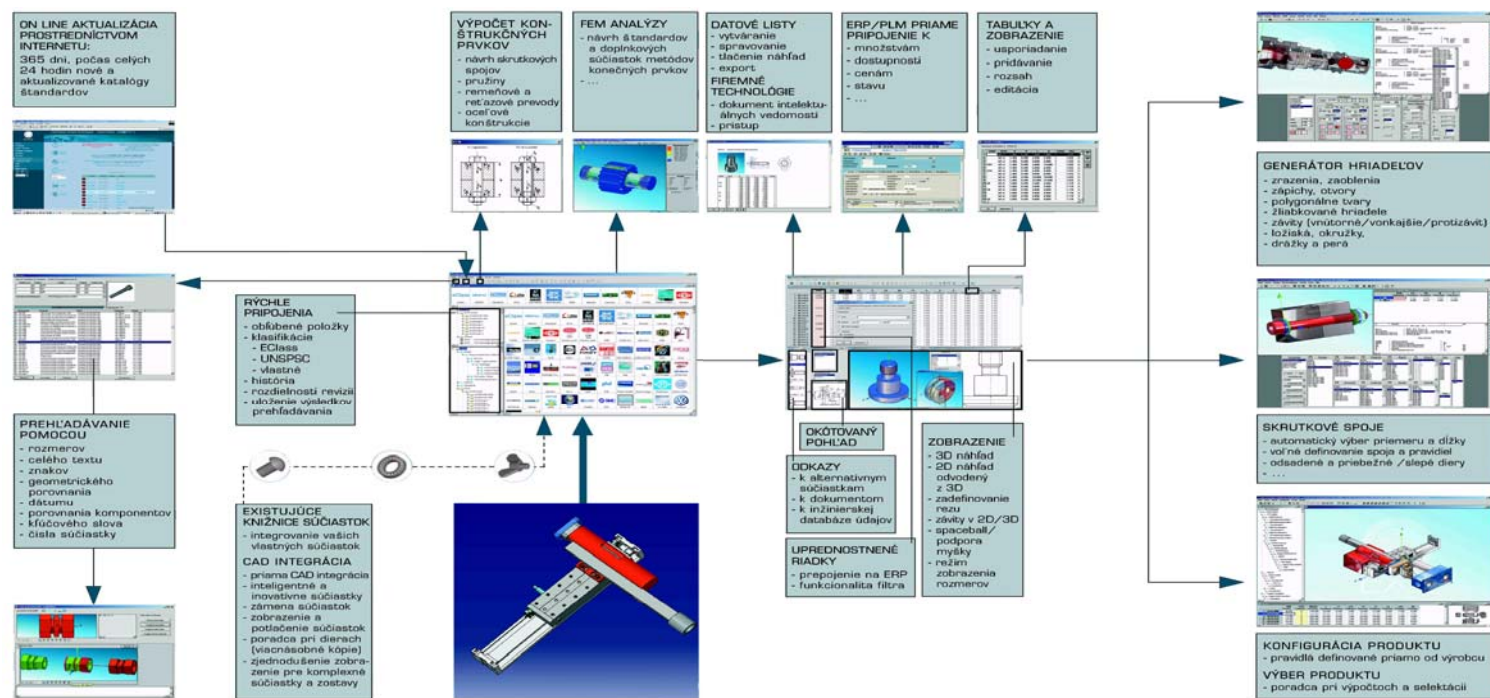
ON LINE AKTUALIZÁCIA PROSTREDNÍCTVOM INTERNETU:
365 dní, počas celých 24 hodín nové a aktualizované katalógy štandardov

VÝPOČET KONŠTRUKČNÝCH PRVKOV
- návrh skrutkových spojov
- pružiny
- remeňové a reťazové prevody
- oceľové konštrukcie

FEM ANALÝZY
- návrh štandardov a doplnkových súčiastok metódou konečných prvkov
- ...

DATOVÉ LISTY
- vytváranie
- spravovanie
- tlačenie náhľad
- export
FIREMNÉ TECHNOLÓGIE
- dokument intelektuálnych vedomostí
- prístup

ERP/PLM PRIAME PRIPOJENIE K
- množstvám
- dostupnosti
- cenám
- stavu
- ...

TABUĽKY A ZOBRAZENIE
- usporiadanie
- pridávanie
- rozsah
- editácia

GENERÁTOR HRIADEĽOV
- zrazenia, zaoblenia
- zápichy, otvory
- polygonálne tvary
- žliabkované hriadele
- závity (vnútorné/vonkajšie/protizávit)
- ložiská, okružky,
- drážky a perá

RÝCHLE PRIPOJENIA
- obľúbené položky
- klasifikácie
- EClass
- UNSPSC
- vlastné
- história
- rozdielnosti revízií
- uloženie výsledkov prehľadávania

PREHĽADÁVANIE POMOCOU
- rozmerov
- celého textu
- znakov
- geometrického porovnania
- dátumu
- porovnania komponentov
- kľúčového slova
- čísla súčiastky

SKRUTKOVÉ SPOJE
- automatický výber priemeru a dĺžky
- voľné definovanie spoja a pravidiel
- odsadené a priebežné /slepé diery
- ...

OKÓTOVANÝ POHĽAD

ODKAZY
- k alternatívnym súčiastkam
- k dokumentom
- k inžinierskej databáze údajov

ZOBRAZENIE
- 3D náhľad
- 2D náhľad odvodený z 3D
- zadefinovanie rezu
- závity v 2D/3D
- spaceball/ podpora myšky
- režim zobrazenia rozmerov

EXISTUJÚCE KNIŽNICE SÚČIASTOK
- integrovanie vašich vlastných súčiastok
CAD INTEGRÁCIA
- priama CAD integrácia
- inteligentné a inovatívne súčiastky
- zámena súčiastok
- zobrazenie a potlačenie súčiastok
- poradca pri dierach (viacnásobné kópie)
- zjednodušenie zobrazenie pre komplexné súčiastky a zostavy

UPREDNOSTNENÉ RIADKY
- prepojenie na ERP
- funkcionalita filtra

KONFIGURÁCIA PRODUKTU
- pravidlá definované priamo od výrobcu
VÝBER PRODUKTU
- poradca pri výpočtoch a selektácii